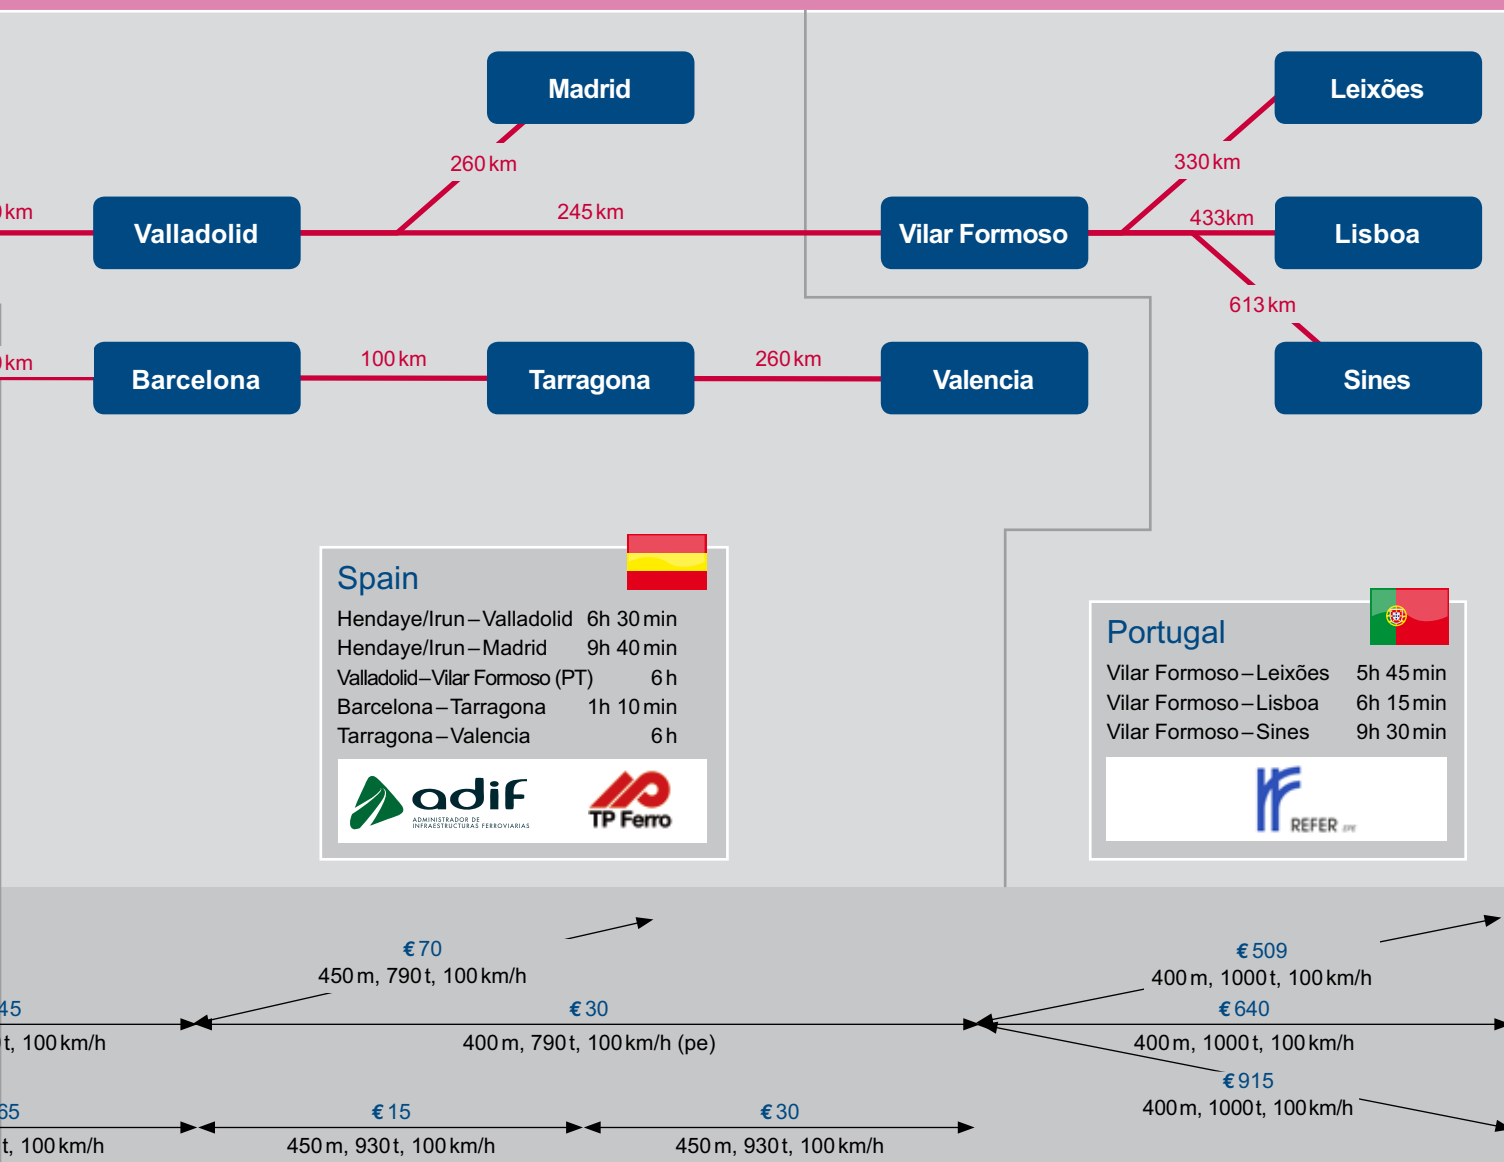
Madrid
Leixões
260 km
330 km
km
Valladolid
245 km
Vilar Formoso
433 km
Lisboa
613 km
km
Barcelona
100 km
Tarragona
260 km
Valencia
Sines

Spain
Hendaye/Irun – Valladolid 6h 30 min
Hendaye/Irun – Madrid 9h 40 min
Valladolid – Vilar Formoso (PT) 6 h
Barcelona – Tarragona 1h 10 min
Tarragona – Valencia 6 h
adif ADMINISTRADOR DE INFRAESTRUCTURAS FERROVIARIAS
TP Ferro

Portugal
Vilar Formoso – Leixões 5h 45 min
Vilar Formoso – Lisboa 6h 15 min
Vilar Formoso – Sines 9h 30 min
REFER EPE

€ 70
450 m, 790 t, 100 km/h
€ 509
400 m, 1000 t, 100 km/h
45
€ 30
€ 640
t, 100 km/h
400 m, 790 t, 100 km/h (pe)
400 m, 1000 t, 100 km/h
€ 915
400 m, 1000 t, 100 km/h
65
€ 15
€ 30
t, 100 km/h
450 m, 930 t, 100 km/h
450 m, 930 t, 100 km/h